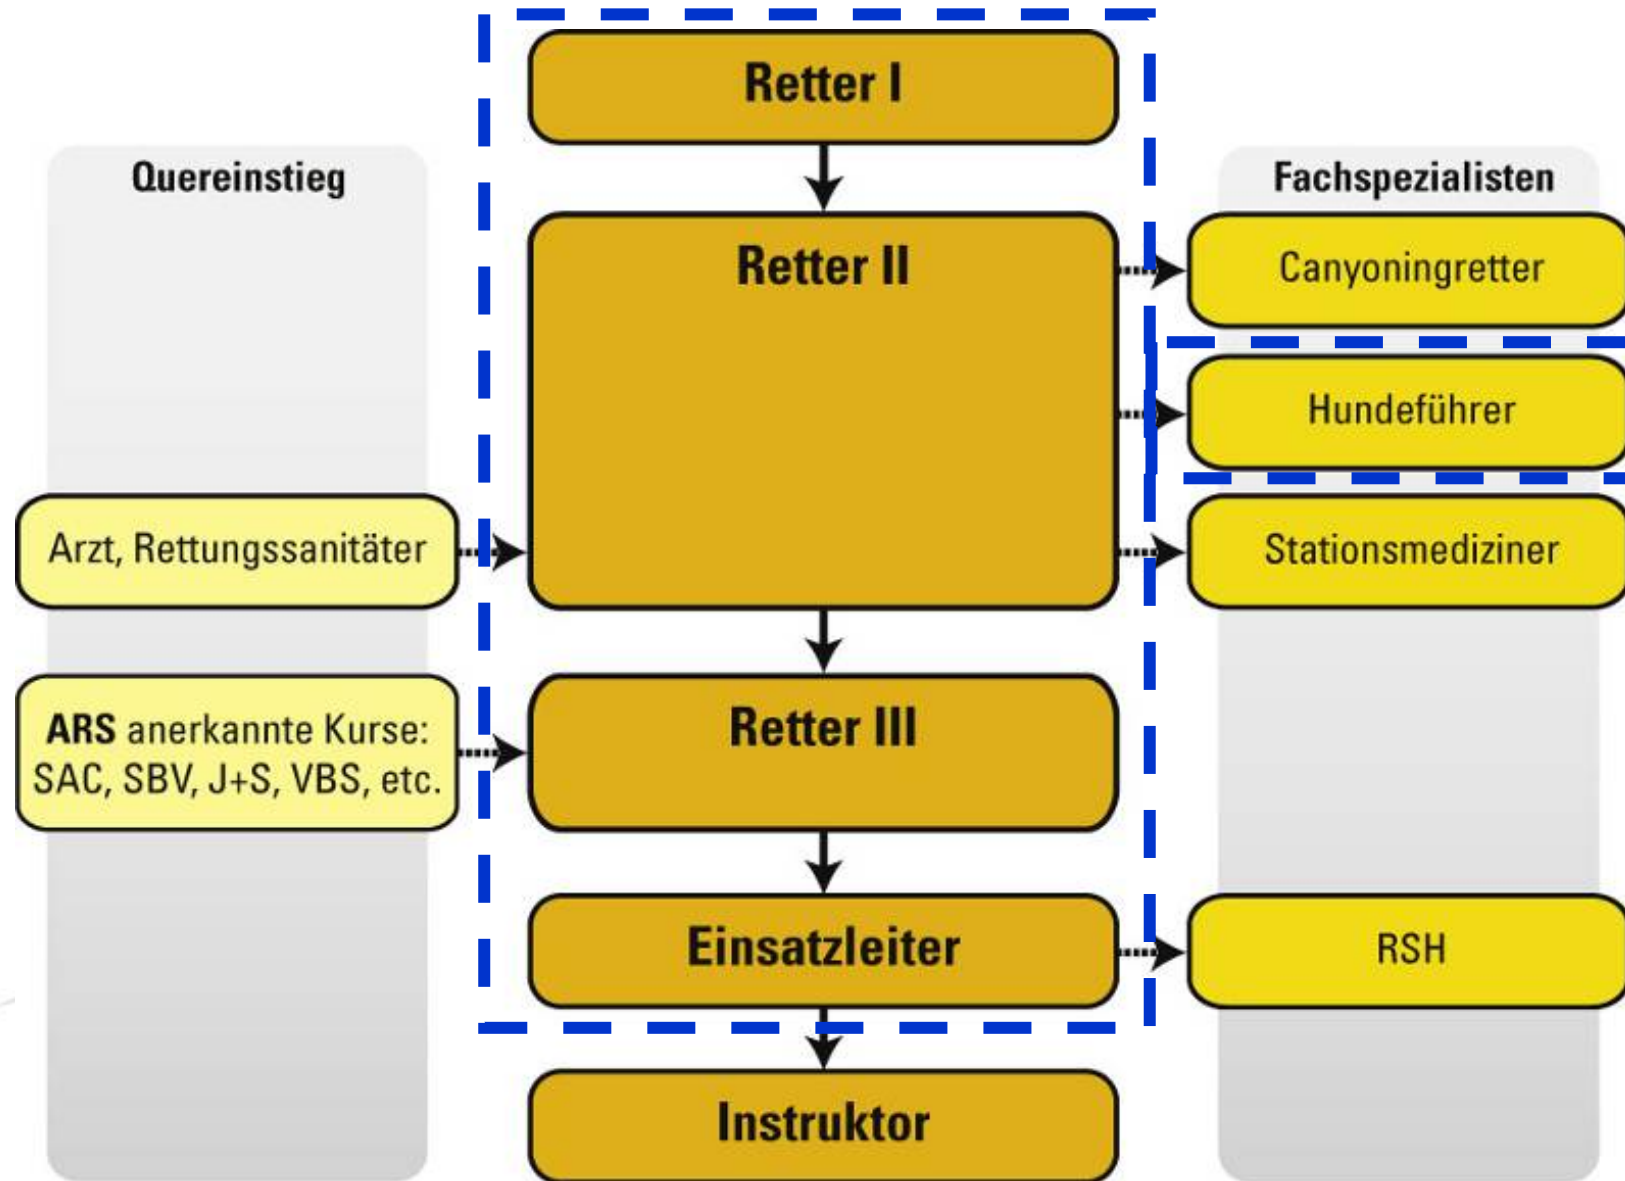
Retter I

Quereinstieg

Retter II

Fachspezialisten

Canyoningretter

Hundeführer

Arzt, Rettungssanitäter

Stationsmediziner

ARS anerkannte Kurse: SAC, SBV, J+S, VBS, etc.

Retter III

Einsatzleiter

RSH

Instruktor